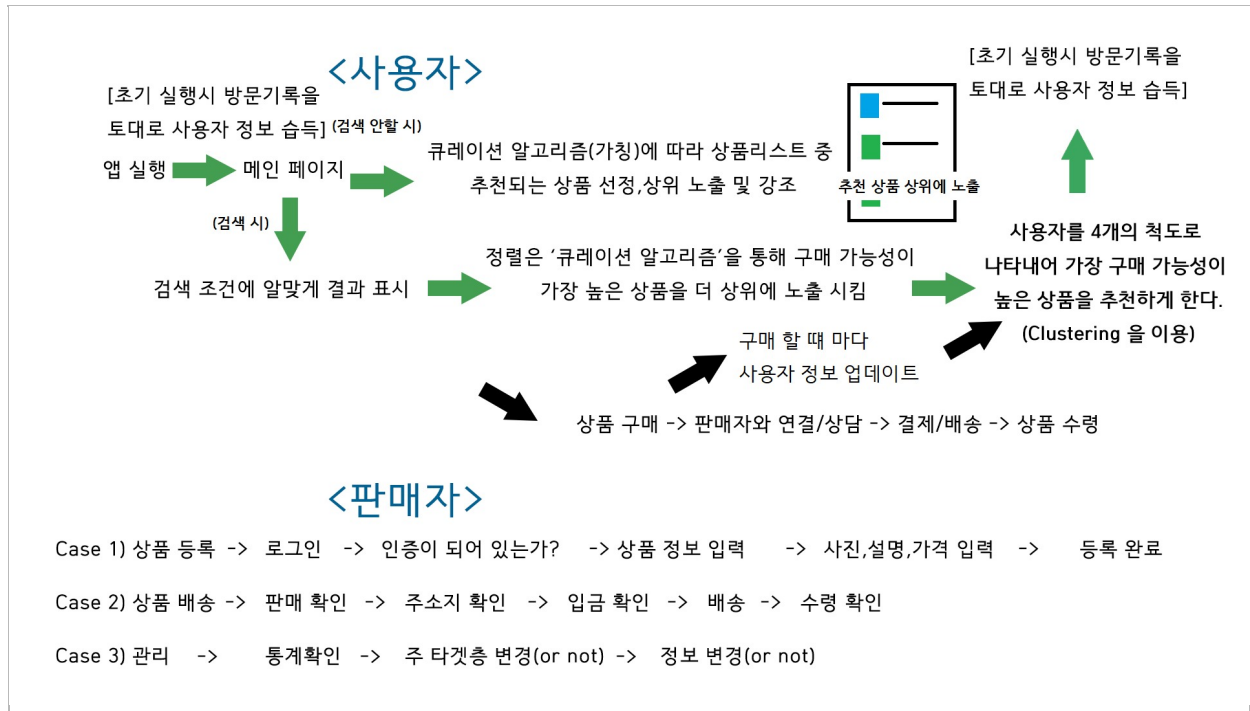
<사용자>

[초기 실행시 방문기록을 토대로 사용자 정보 습득] (검색 안할 시)

앱 실행 메인 페이지

큐레이션 알고리즘(가칭)에 따라 상품리스트 중 추천되는 상품 선정,상위 노출 및 강조

추천 상품 상위에 노출

[초기 실행시 방문기록을 토대로 사용자 정보 습득]

(검색 시)

검색 조건에 알맞게 결과 표시

정렬은 '큐레이션 알고리즘'을 통해 구매 가능성이 가장 높은 상품을 더 상위에 노출 시킴

사용자를 4개의 척도로 나타내어 가장 구매 가능성이 높은 상품을 추천하게 한다. (Clustering 을 이용)

구매 할 때 마다 사용자 정보 업데이트

상품 구매 -> 판매자와 연결/상담 -> 결제/배송 -> 상품 수령

<판매자>

Case 1) 상품 등록 -> 로그인 -> 인증이 되어 있는가? -> 상품 정보 입력 -> 사진,설명,가격 입력 -> 등록 완료

Case 2) 상품 배송 -> 판매 확인 -> 주소지 확인 -> 입금 확인 -> 배송 -> 수령 확인

Case 3) 관리 -> 통계확인 -> 주 타겟층 변경(or not) -> 정보 변경(or not)